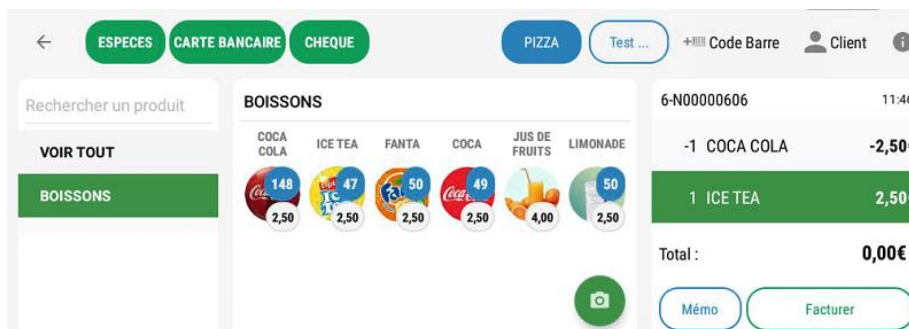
← ESPECES CARTE BANCAIRE CHEQUE PIZZA Test ... Code Barre Client

Rechercher un produit

VOIR TOUT

BOISSONS

BOISSONS

| COCA COLA | ICE TEA | FANTA | COCA | JUS DE FRUITS | LIMONADE |
|---|---|---|---|---|---|
| 148 | 47 | 50 | 49 | | 50 |
| 2,50 | 2,50 | 2,50 | 2,50 | 4,00 | 2,50 |

6-N00000606 11:4

-1 COCA COLA -2,50

1 ICE TEA 2,50

Total : 0,00€

Mémo Facturer